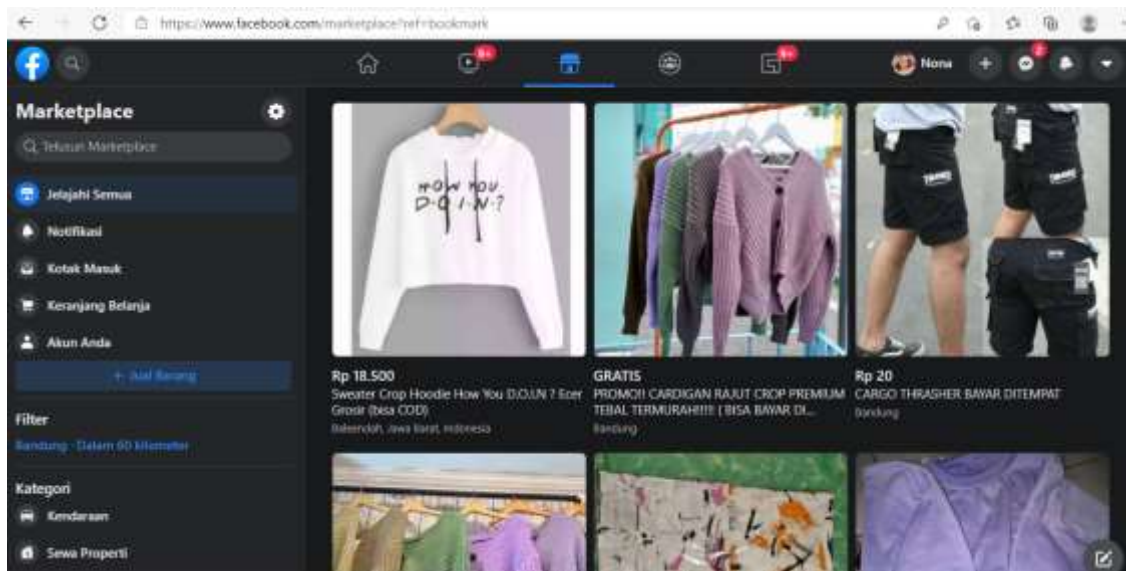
https://www.facebook.com/marketplace?ref=bookmark

9+ 9+ Nona 2

Marketplace

Telusuri Marketplace

Jelajahi Semua

Notifikasi

Kotak Masuk

Keranjang Belanja

Akun Anda

+ Jual Barang

Filter

Bandung · Dalam 60 kilometer

Kategori

Kendaraan

Sewa Properti

HOW YOU D·O·I·N·?

Rp 18.500
Sweater Crop Hoodie How You D.O.I.N ? Ecer Grosir (bisa COD)
Baleendah, Jawa Barat, Indonesia

GRATIS
PROMO!! CARDIGAN RAJUT CROP PREMIUM TEBAL TERMURAH!!!! ( BISA BAYAR DI...
Bandung

Rp 20
CARGO THRASHER BAYAR DITEMPAT
Bandung